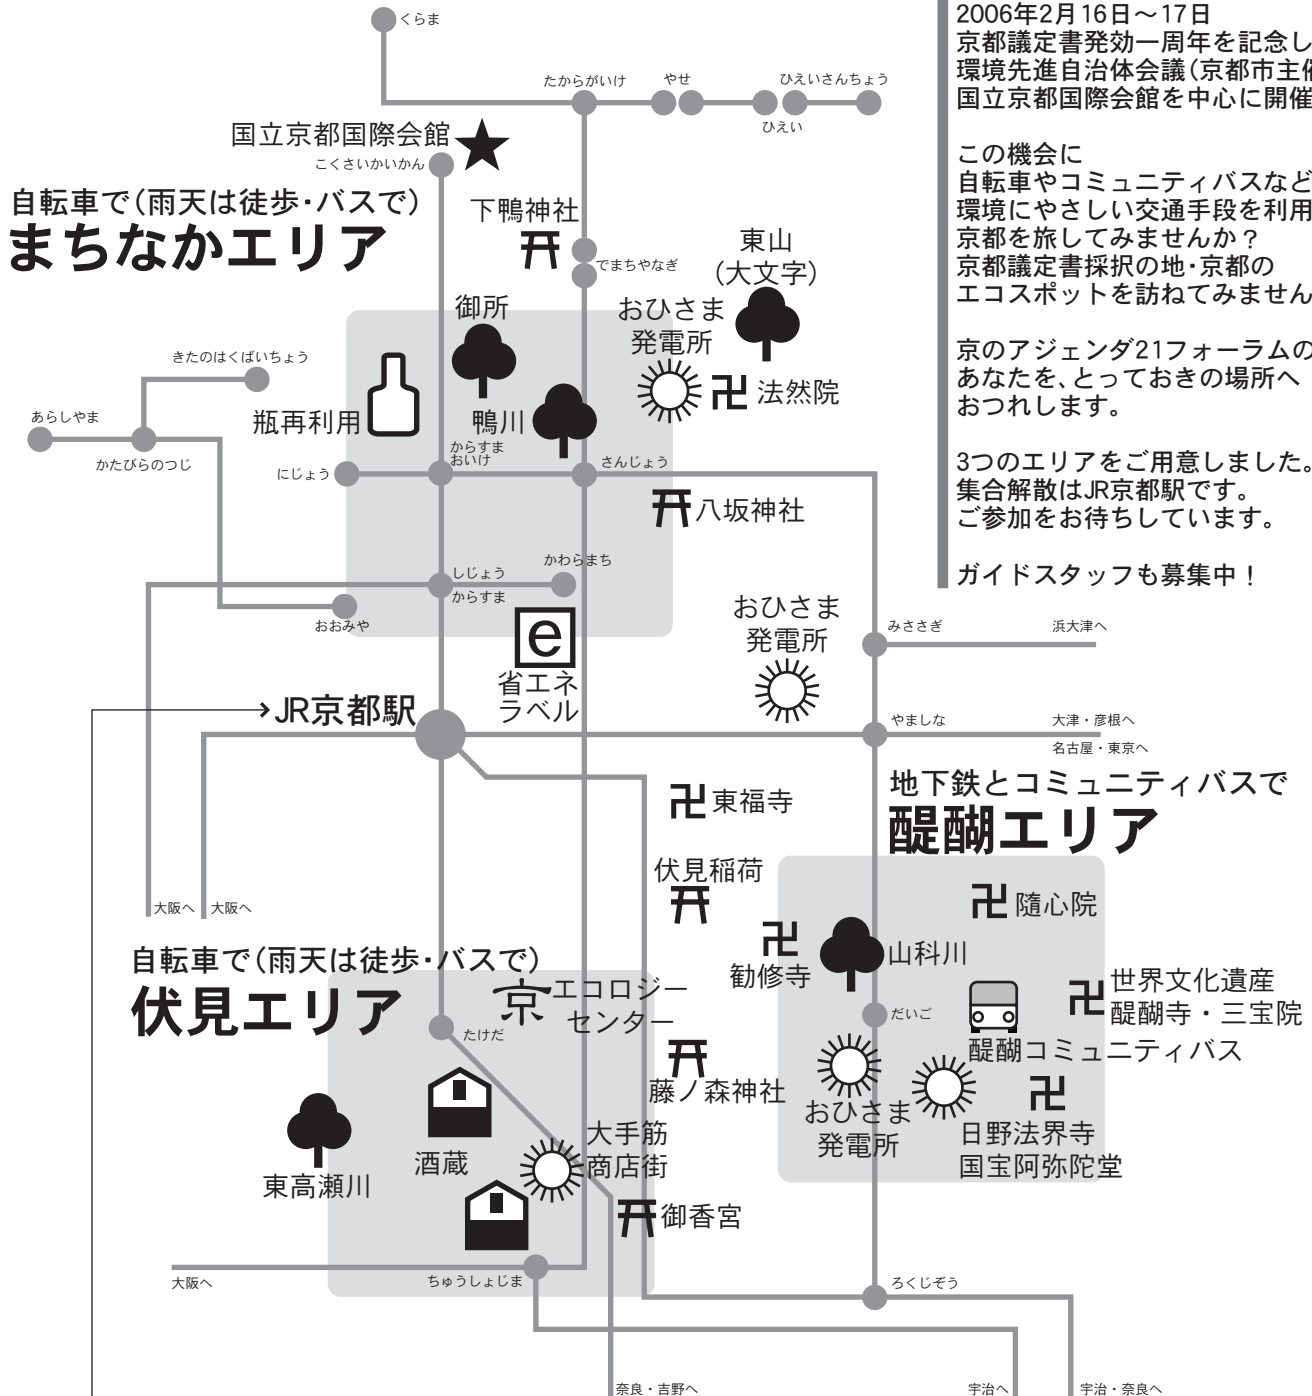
2006年2月16日～17日
京都議定書発効一周年を記念し
環境先進自治体会議(京都市主催
国立京都国際会館を中心に開催

この機会に
自転車やコミュニティバスなど
環境にやさしい交通手段を利用
京都を旅してみませんか？
京都議定書採択の地・京都の
エコスポットを訪ねてみません

京のアジェンダ21フォーラムの
あなたを、とっておきの場所へ
おつれします。

3つのエリアをご用意しました。
集合解散はJR京都駅です。
ご参加をお待ちしています。

ガイドスタッフも募集中！

くらま
たからがいけ
やせ
ひえいさんちょう
ひえい
国立京都国際会館
こくさいかいかん
自転車で(雨天は徒歩・バスで)
まちなかエリア
下鴨神社
でまちやなぎ
東山
(大文字)
御所
おひさま
発電所
法然院
きたのはくばいちょう
あらしやま
かたびらのつじ
瓶再利用
鴨川
からすま
おいけ
にじょう
さんじょう
八坂神社
しじょう
かわらまち
からすま
おおみや
おひさま
発電所
みささぎ
浜大津へ
省エネ
ラベル
JR京都駅
やましな
大津・彦根へ
名古屋・東京へ
東福寺
地下鉄とコミュニティバスで
醍醐エリア
伏見稲荷
随心院
大阪へ
大阪へ
勧修寺
山科川
自転車で(雨天は徒歩・バスで)
伏見エリア
エコロジーセンター
世界文化遺産
醍醐寺・三宝院
だいご
たけだ
醍醐コミュニティバス
藤ノ森神社
おひさま
発電所
日野法界寺
国宝阿弥陀堂
酒蔵
大手筋
商店街
東高瀬川
御香宮
大阪へ
ちゅうしょじま
ろくじぞう
奈良・吉野へ
宇治へ
宇治・奈良へ